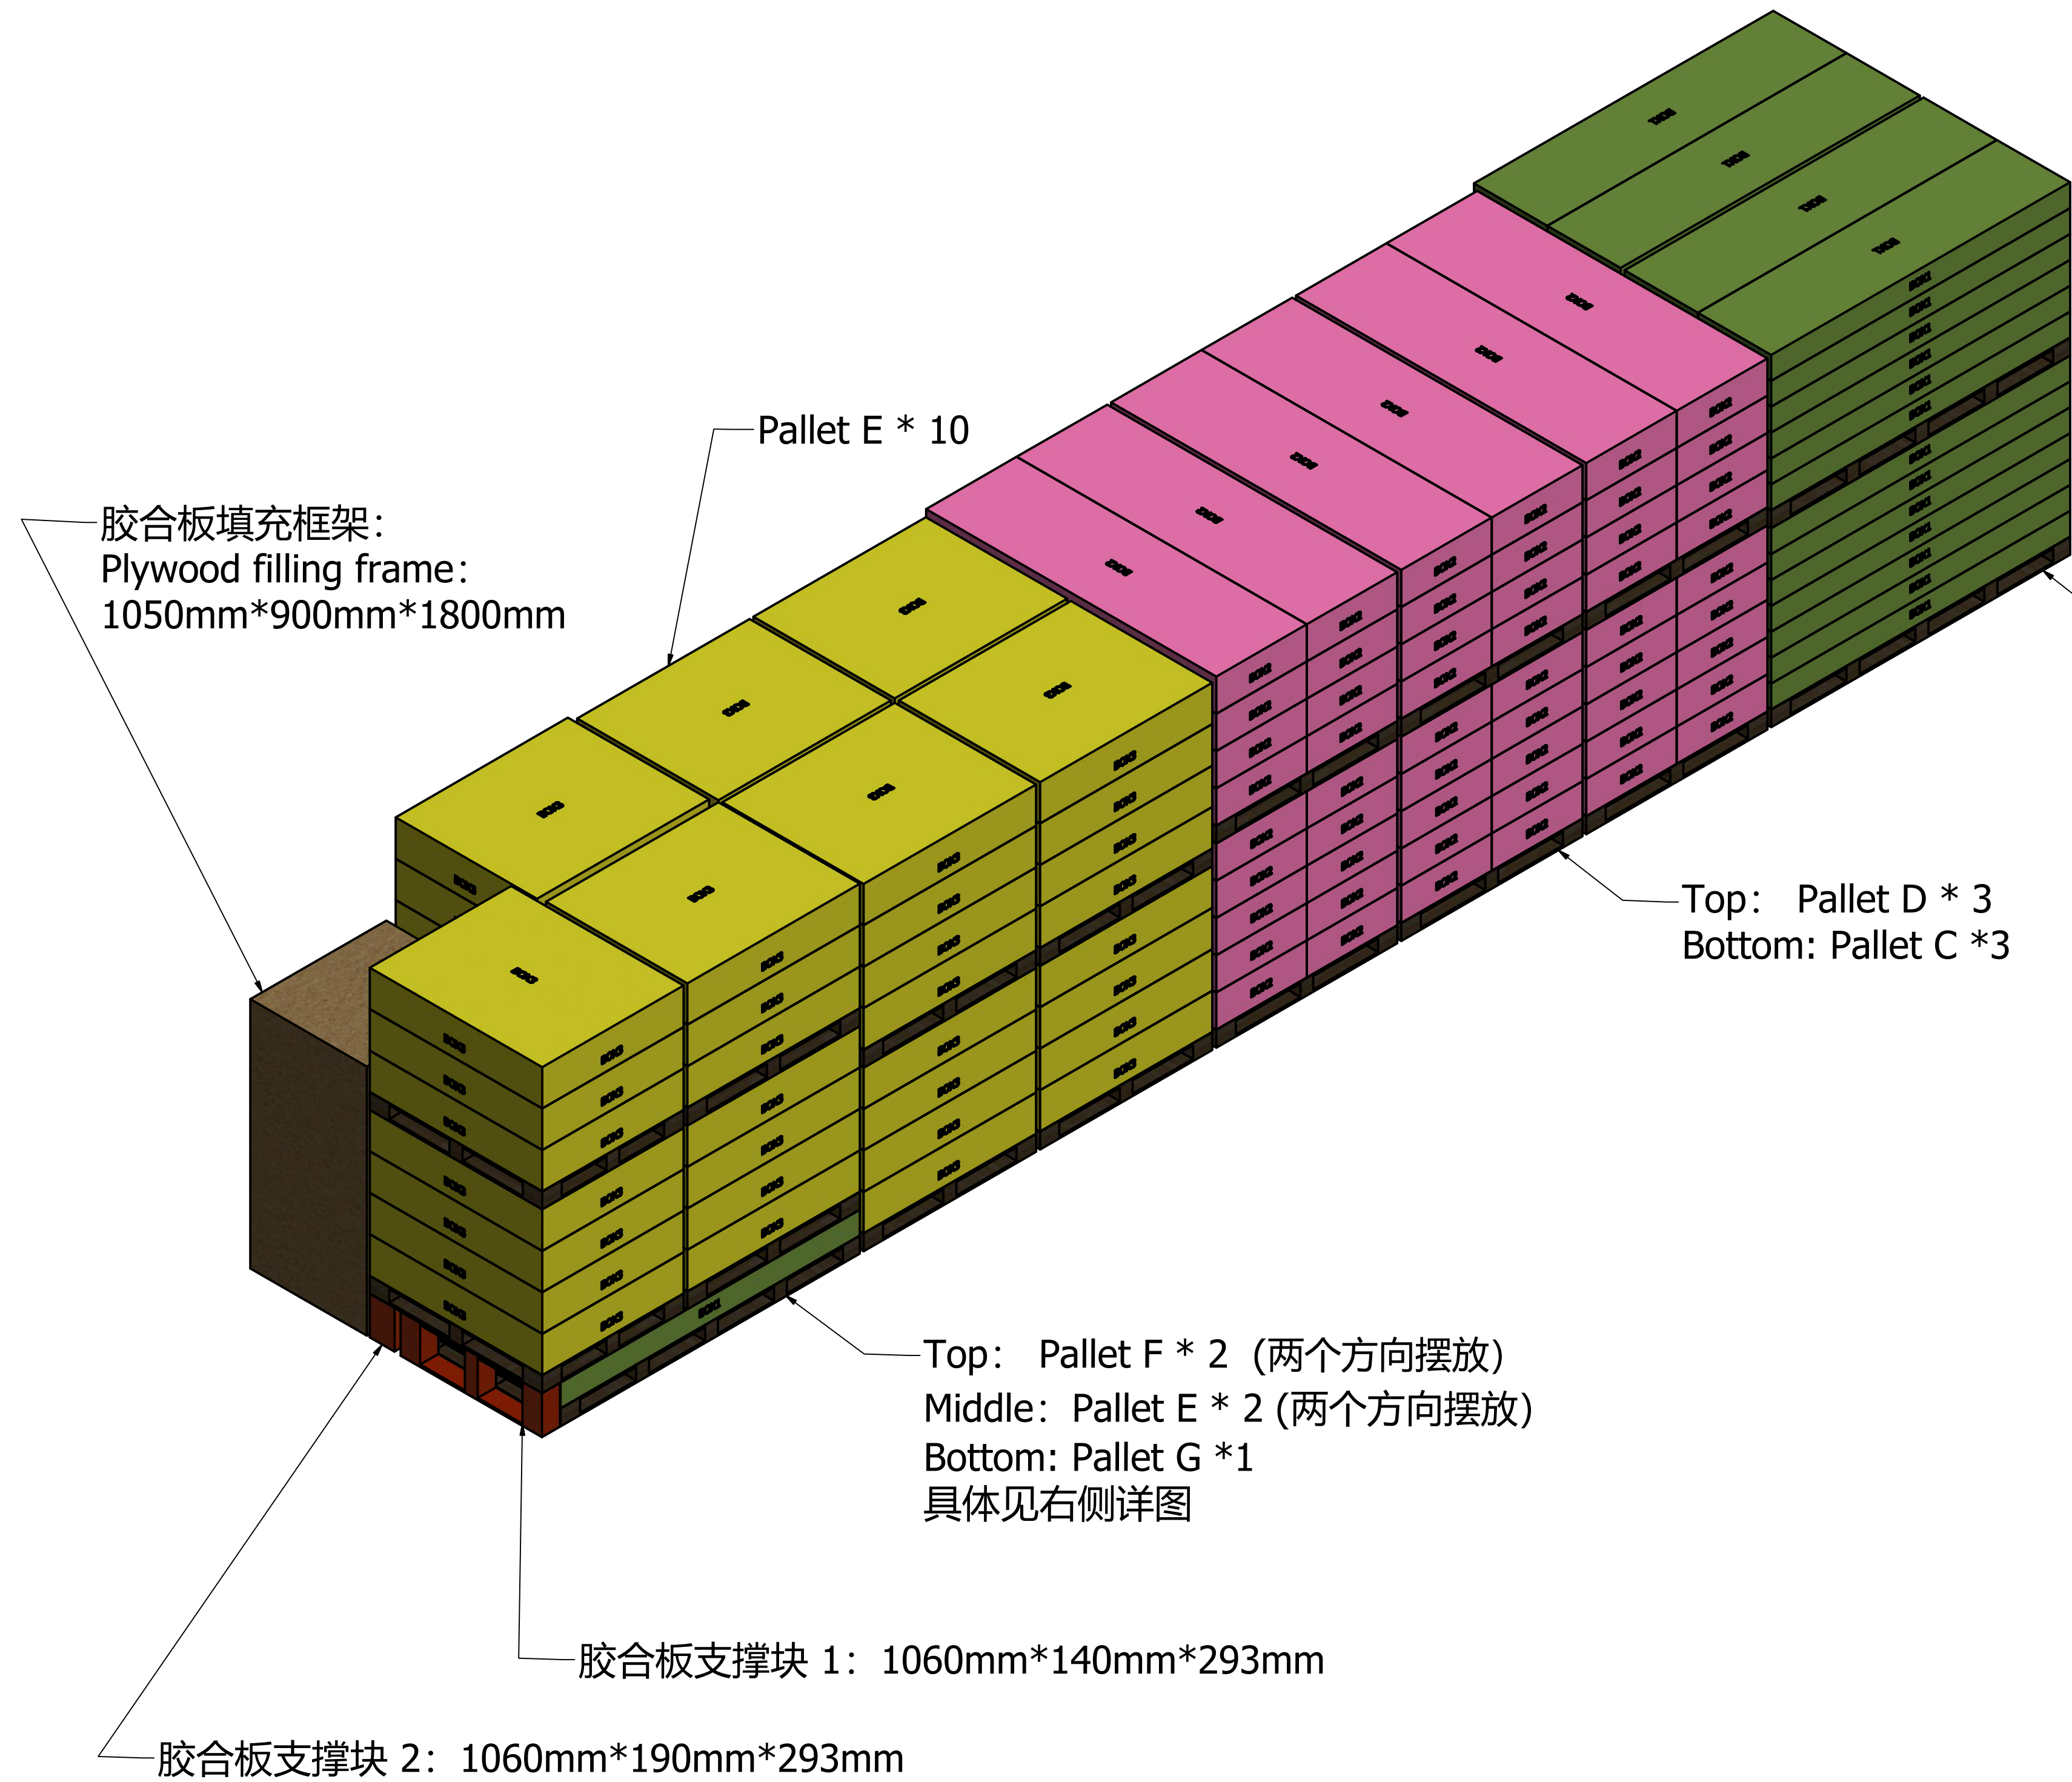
Pallet E * 10

胶合板填充框架:
Plywood filling frame:
1050mm*900mm*1800mm

Top: Pallet D * 3
Bottom: Pallet C *3

Top: Pallet F * 2 (两个方向摆放)
Middle: Pallet E * 2 (两个方向摆放)
Bottom: Pallet G *1
具体见右侧详图

胶合板支撑块 1: 1060mm*140mm*293mm

胶合板支撑块 2: 1060mm*190mm*293mm